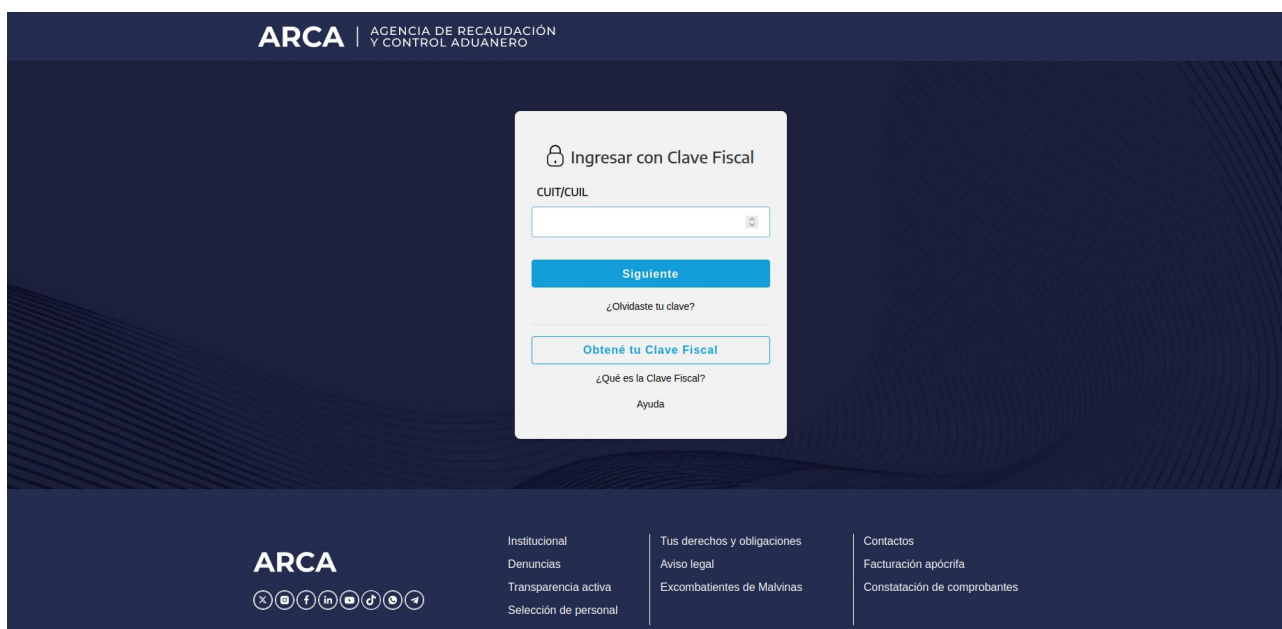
ARCA | AGENCIA DE RECAUDACIÓN Y CONTROL ADUANERO

Ingresar con Clave Fiscal

CUIT/CUIL

Siguiente

¿Olvidaste tu clave?

Obtené tu Clave Fiscal

¿Qué es la Clave Fiscal?

Ayuda

ARCA

Institucional
Denuncias
Transparencia activa
Selección de personal

Tus derechos y obligaciones
Aviso legal
Excombatientes de Malvinas

Contactos
Facturación apócrifa
Constatación de comprobantes